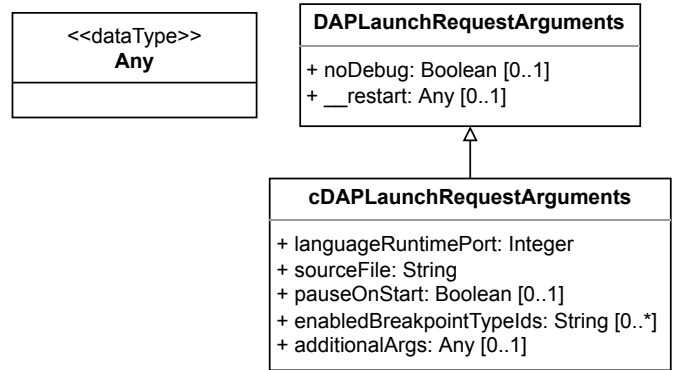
<<dataType>>
Any

DAPLaunchRequestArguments

+ noDebug: Boolean [0..1]
+ __restart: Any [0..1]

cDAPLaunchRequestArguments

+ languageRuntimePort: Integer
+ sourceFile: String
+ pauseOnStart: Boolean [0..1]
+ enabledBreakpointTypeIds: String [0..*]
+ additionalArgs: Any [0..1]